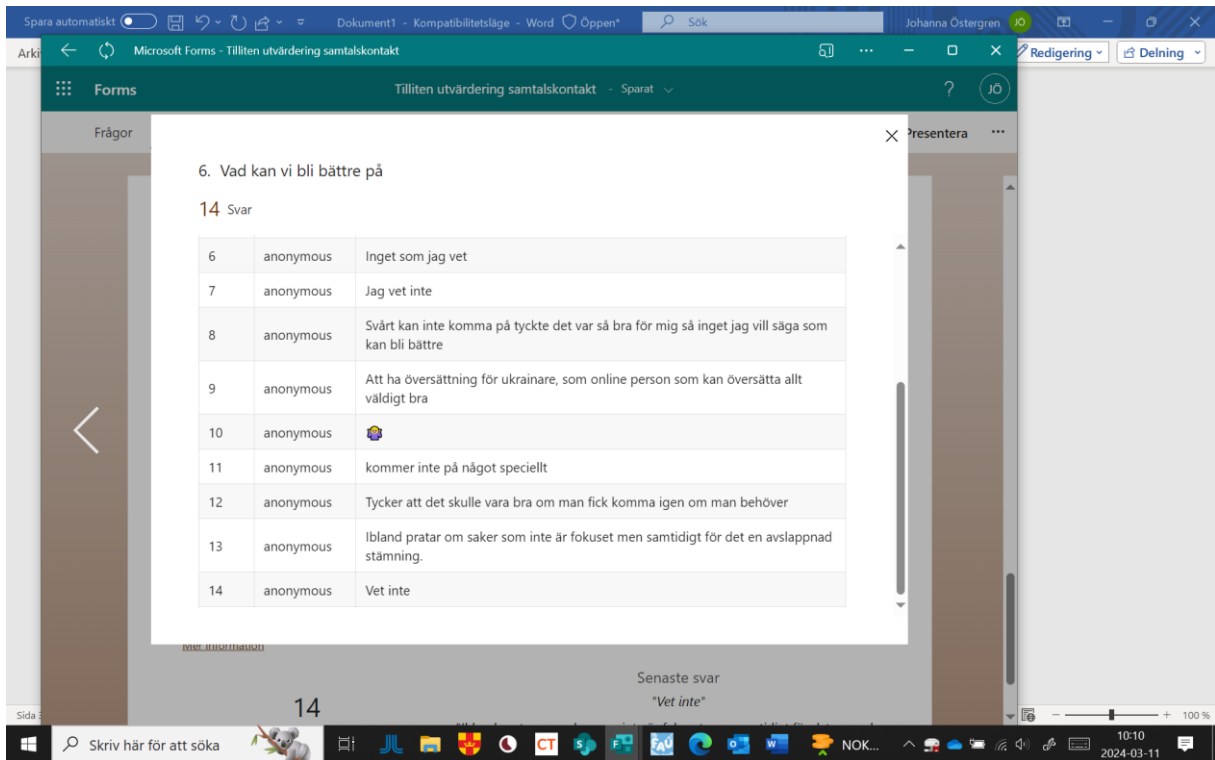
Spara automatiskt Dokument1 - Kompatibilitetsläge - Word Öppen* Sök Johanna Östergren JÖ

Arki Microsoft Forms - Tilliten utvärdering samtalskontakt Redigering Delning

Forms Tilliten utvärdering samtalskontakt - Sparat ? JÖ

Frågor Presentera ···

6. Vad kan vi bli bättre på

14 Svar

| | | |
|---|---|---|
| 6 | anonymous | Inget som jag vet |
| 7 | anonymous | Jag vet inte |
| 8 | anonymous | Svårt kan inte komma på tyckte det var så bra för mig så inget jag vill säga som kan bli bättre |
| 9 | anonymous | Att ha översättning för ukrainare, som online person som kan översätta allt väldigt bra |
| 10 | anonymous | 🙆 |
| 11 | anonymous | kommer inte på något speciellt |
| 12 | anonymous | Tycker att det skulle vara bra om man fick komma igen om man behöver |
| 13 | anonymous | Ibland pratar om saker som inte är fokuset men samtidigt för det en avslappnad stämning. |
| 14 | anonymous | Vet inte |

Mer information

Senaste svar
"Vet inte"

14

Sida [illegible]

Skriv här för att söka NOK... 10:10 2024-03-11 100 %